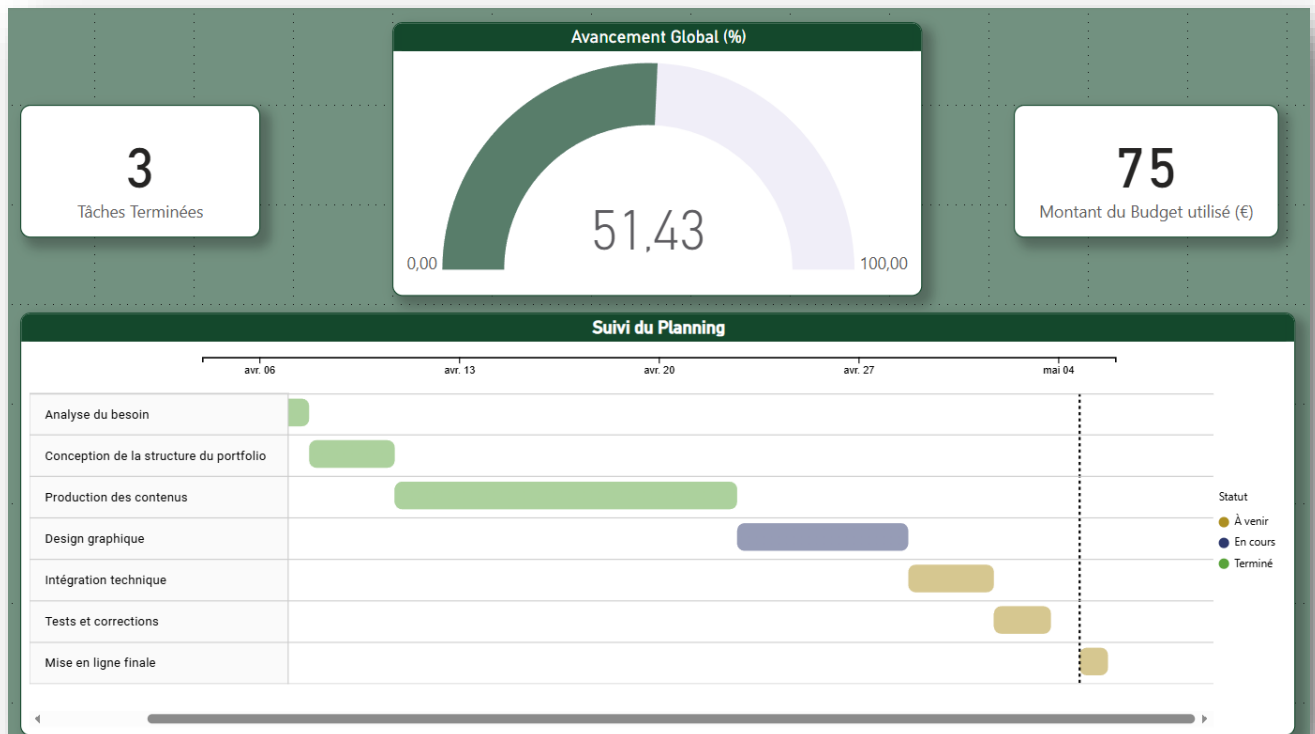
3
Tâches Terminées

Avancement Global (%)

51,43

0,00

100,00

75
Montant du Budget utilisé (€)

Suivi du Planning

avr. 06
avr. 13
avr. 20
avr. 27
mai 04

Analyse du besoin
Conception de la structure du portfolio
Production des contenus
Design graphique
Intégration technique
Tests et corrections
Mise en ligne finale

Statut
À venir
En cours
Terminé